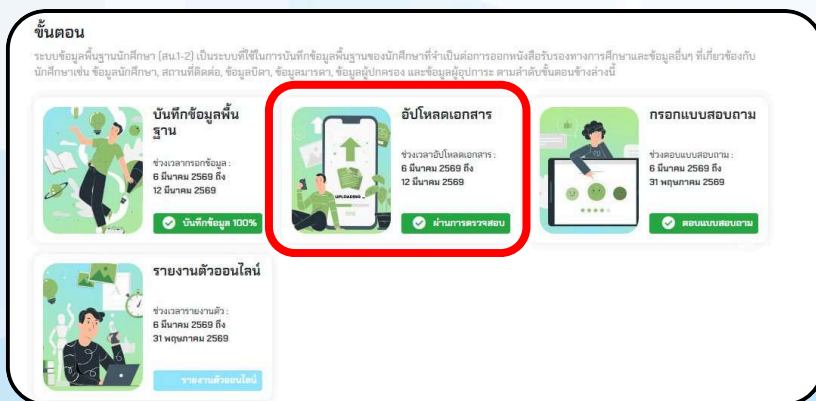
ขั้นตอน

ระบบข้อมูลพื้นฐานนักศึกษา (สน.1-2) เป็นระบบที่ใช้ในการบันทึกข้อมูลพื้นฐานของนักศึกษาที่จำเป็นต่อการออกหนังสือรับรองทางการศึกษาและข้อมูลอื่นๆ ที่เกี่ยวข้องกับนักศึกษาเช่น ข้อมูลนักศึกษา, สถานที่ติดต่อ, ข้อมูลบิดา, ข้อมูลมารดา, ข้อมูลผู้ปกครอง และข้อมูลผู้อุปการะ ตามลำดับขั้นตอนข้างล่างนี้

บันทึกข้อมูลพื้นฐาน

ช่วงเวลากรอกข้อมูล :
6 มีนาคม 2569 ถึง
12 มีนาคม 2569

บันทึกข้อมูล 100%

อัปโหลดเอกสาร

ช่วงเวลาอัปโหลดเอกสาร :
6 มีนาคม 2569 ถึง
12 มีนาคม 2569

UPLOADING

ผ่านการตรวจสอบ

กรอกแบบสอบถาม

ช่วงตอบแบบสอบถาม :
6 มีนาคม 2569 ถึง
31 พฤษภาคม 2569

ตอบแบบสอบถาม

รายงานตัวออนไลน์

ช่วงเวลารายงานตัว :
6 มีนาคม 2569 ถึง
31 พฤษภาคม 2569

รายงานตัวออนไลน์